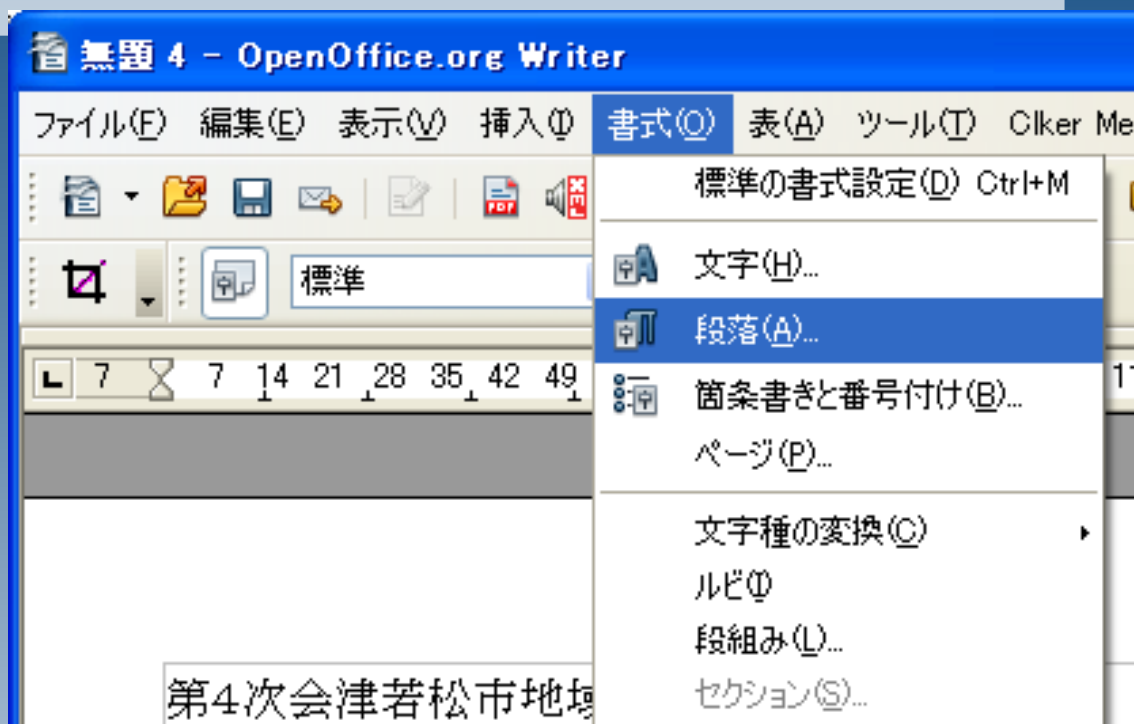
無題 4 - OpenOffice.org Writer

ファイル(F) 編集(E) 表示(V) 挿入(I) 書式(O) 表(A) ツール(T) Clker Me

標準

7 7 14 21 28 35 42 49

標準の書式設定(D) Ctrl+M
文字(H)...
段落(A)...
箇条書きと番号付け(B)...
ページ(P)...
文字種の変換(C)
ルビ(I)
段組み(L)...
セクション(S)...

第4次会津若松市地域